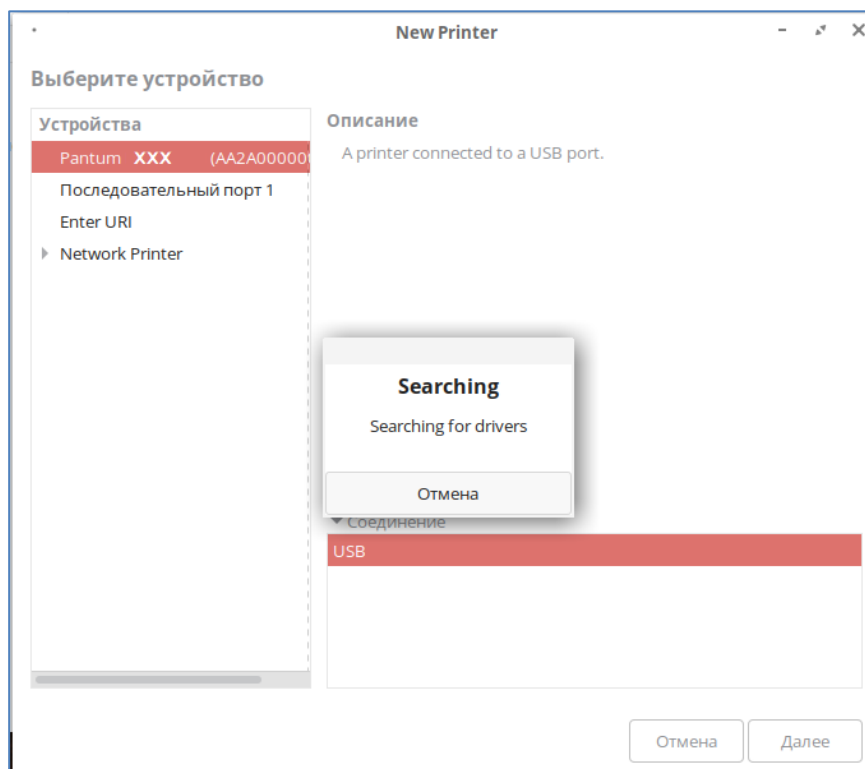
New Printer

Выберите устройство

Устройства

Pantum XXX (AA2A00000

Последовательный порт 1

Enter URI

Network Printer

Описание

A printer connected to a USB port.

Searching

Searching for drivers

Отмена

Соединение

USB

Отмена

Далее